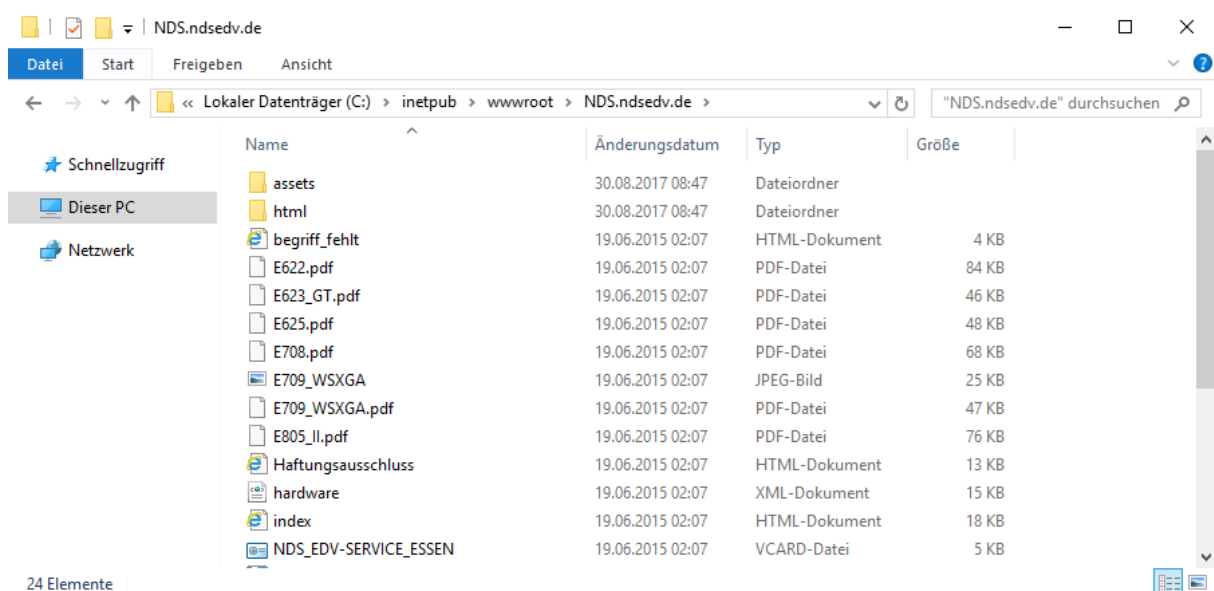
NDS.ndsedv.de

Datei Start Freigeben Ansicht

« Lokaler Datenträger (C:) › inetpub › wwwroot › NDS.ndsedv.de ›

"NDS.ndsedv.de" durchsuchen

Schnellzugriff
Dieser PC
Netzwerk

| Name | Änderungsdatum | Typ | Größe |
|---|---|---|---|
| assets | 30.08.2017 08:47 | Dateiordner | |
| html | 30.08.2017 08:47 | Dateiordner | |
| begriff_fehlt | 19.06.2015 02:07 | HTML-Dokument | 4 KB |
| E622.pdf | 19.06.2015 02:07 | PDF-Datei | 84 KB |
| E623_GT.pdf | 19.06.2015 02:07 | PDF-Datei | 46 KB |
| E625.pdf | 19.06.2015 02:07 | PDF-Datei | 48 KB |
| E708.pdf | 19.06.2015 02:07 | PDF-Datei | 68 KB |
| E709_WSXGA | 19.06.2015 02:07 | JPEG-Bild | 25 KB |
| E709_WSXGA.pdf | 19.06.2015 02:07 | PDF-Datei | 47 KB |
| E805_II.pdf | 19.06.2015 02:07 | PDF-Datei | 76 KB |
| Haftungsausschluss | 19.06.2015 02:07 | HTML-Dokument | 13 KB |
| hardware | 19.06.2015 02:07 | XML-Dokument | 15 KB |
| index | 19.06.2015 02:07 | HTML-Dokument | 18 KB |
| NDS_EDV-SERVICE_ESSEN | 19.06.2015 02:07 | VCARD-Datei | 5 KB |

24 Elemente